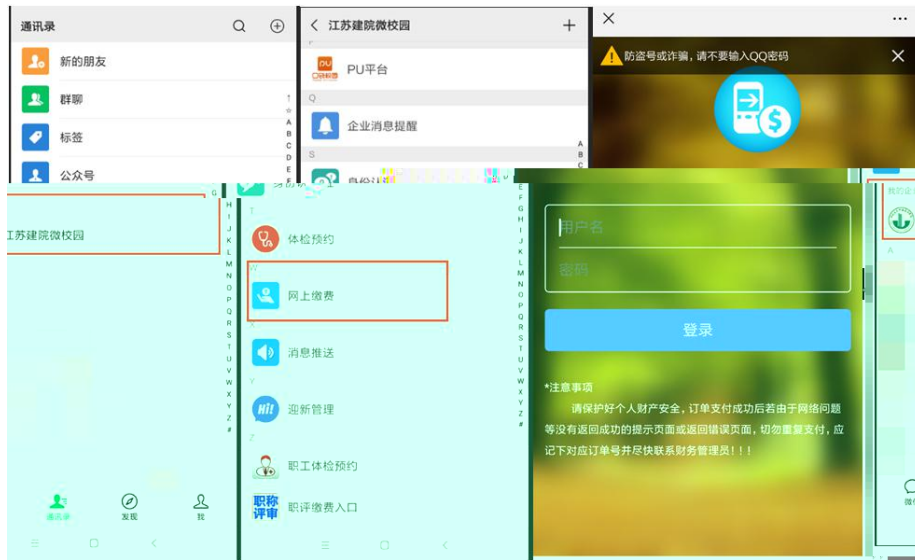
通讯录

新的朋友

群聊

标签

公众号

江苏建院微校园

通讯录 发现 我

江苏建院微校园

PU平台

Q

企业消息提醒

S

T

体检预约

W

网上缴费

X

消息推送

Y

迎新管理

Z

职工体检预约

职称评审

职评缴费入口

防盗号或诈骗，请不要输入QQ密码

用户名

密码

登录

*注意事项

请保护好个人财产安全，订单支付成功后若由于网络问题等没有返回成功的提示页面或返回错误页面，切勿重复支付，应记下对应订单号并尽快联系财务管理员！！！